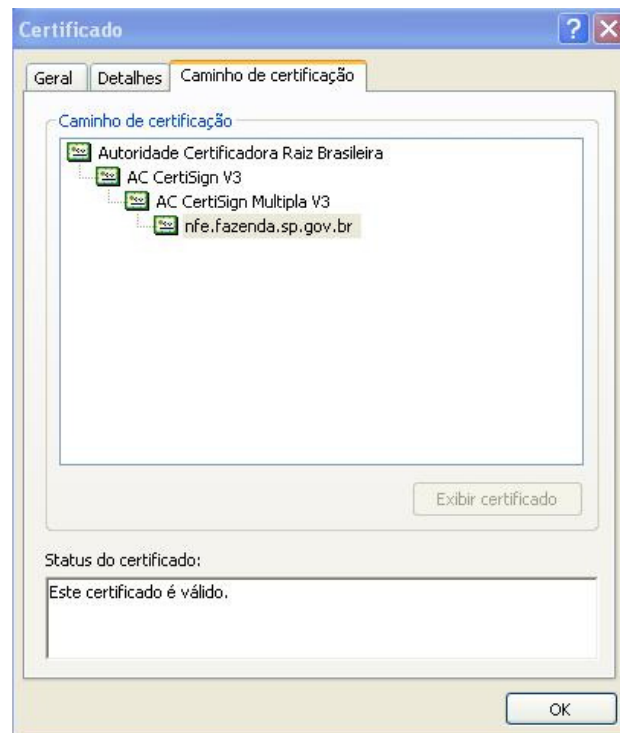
Certificado

?

Geral | Detalhes | Caminho de certificação

Caminho de certificação

Autoridade Certificadora Raiz Brasileira
AC CertiSign V3
AC CertiSign Multipla V3
nfe.fazenda.sp.gov.br

Exibir certificado

Status do certificado:

Este certificado é válido.

OK